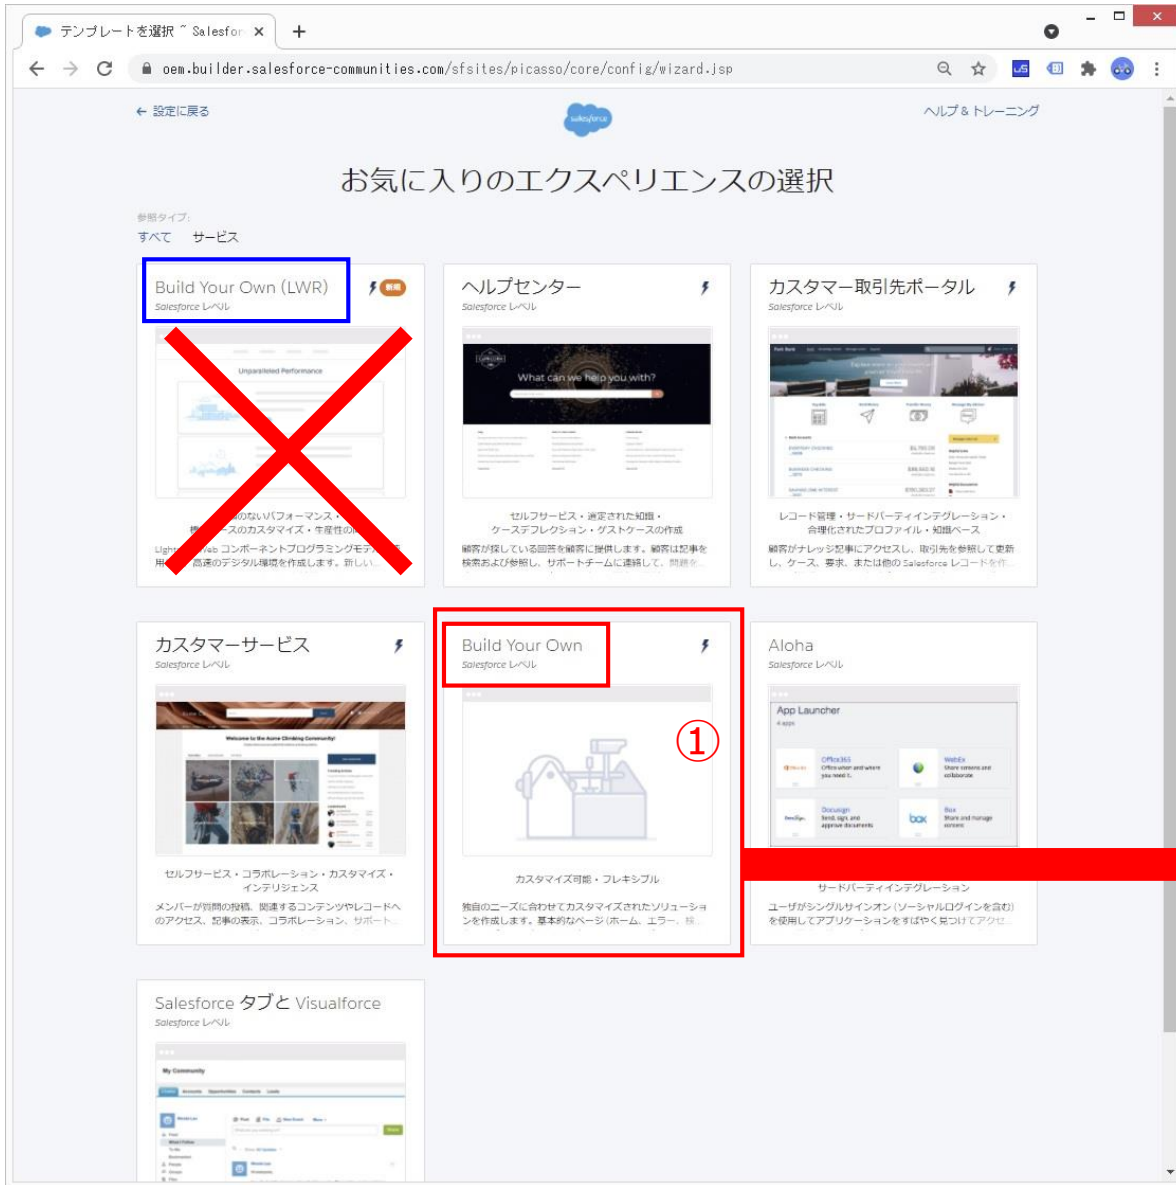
テンプレートを選択 ~ Salesfor ×

oem.builder.salesforce-communities.com/sfsites/picasso/core/config/wizard.jsp

← 設定に戻る

salesforce

ヘルプ & トレーニング

お気に入りのエクスペリエンスの選択

参照タイプ:
すべて サービス

Build Your Own (LWR)
Salesforce レベル
新規

Unparalleled Performance

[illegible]のないパフォーマンス・
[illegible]ースのカスタマイズ・生産性の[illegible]

Lightn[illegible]Web コンポーネントプログラミングモデ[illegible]用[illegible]高速のデジタル環境を作成します。新しい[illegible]

ヘルプセンター
Salesforce レベル

What can we help you with?

セルフサービス・選定された知識・
ケースデフレクション・ゲストケースの作成

顧客が探している回答を顧客に提供します。顧客は記事を検索および参照し、サポートチームに連絡して、問題を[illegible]

カスタマー取引先ポータル
Salesforce レベル

レコード管理・サードパーティインテグレーション・
合理化されたプロファイル・知識ベース

顧客がナレッジ記事にアクセスし、取引先を参照して更新し、ケース、要求、または他の Salesforce レコードを作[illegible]

カスタマーサービス
Salesforce レベル

Welcome to the Acme Climbing Community!

セルフサービス・コラボレーション・カスタマイズ・
インテリジェンス

メンバーが質問の投稿、関連するコンテンツやレコードへのアクセス、記事の表示、コラボレーション、サポート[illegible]

Build Your Own
Salesforce レベル

①

カスタマイズ可能・フレキシブル

独自のニーズに合わせてカスタマイズされたソリューションを作成します。基本的なページ (ホーム、エラー、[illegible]

Aloha
Salesforce レベル

App Launcher
4 apps

Office365
WebEx
Docusign
Box

サードパーティインテグレーション

ユーザがシングルサインオン (ソーシャルログインを含む) を使用してアプリケーションをすばやく見つけてアクセ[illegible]

Salesforce タブと Visualforce
Salesforce レベル

My Community